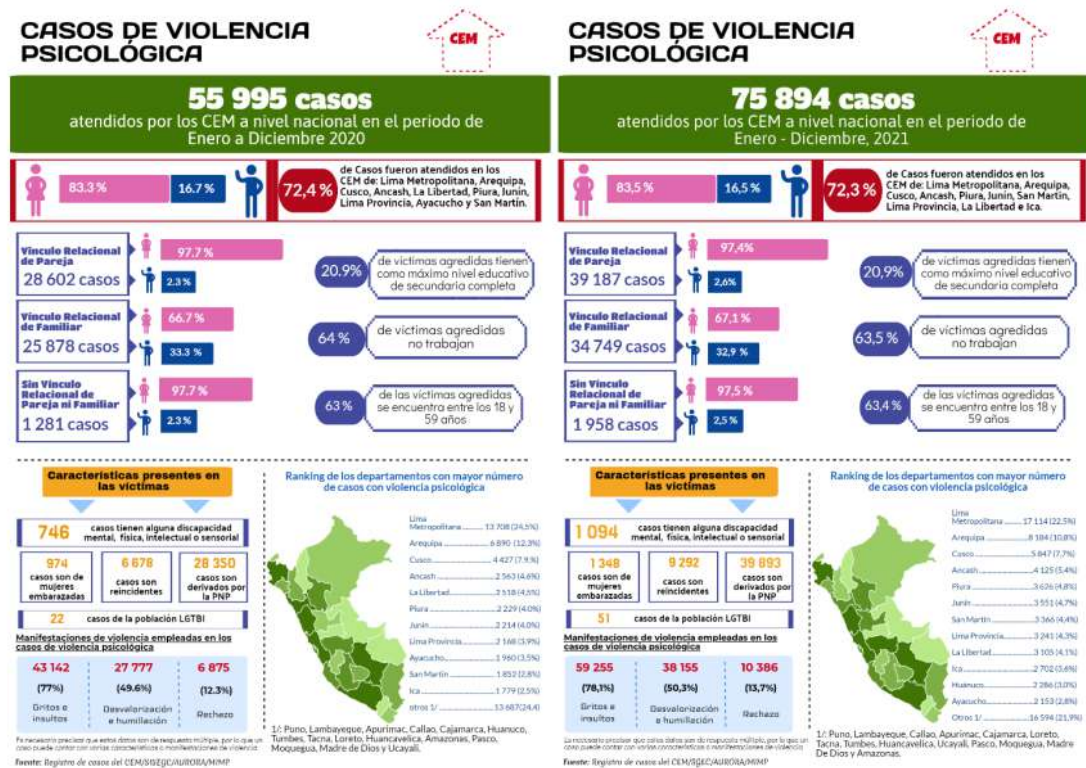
CASOS DE VIOLENCIA PSICOLÓGICA

CEM

55 995 casos
atendidos por los CEM a nivel nacional en el periodo de Enero a Diciembre 2020

83.3 %
16.7 %

72,4 %
de Casos fueron atendidos en los CEM de: Lima Metropolitana, Arequipa, Cusco, Ancash, La Libertad, Piura, Junín, Lima Provincia, Ayacucho y San Martín.

Vínculo Relacional de Pareja
28 602 casos
97.7 %
2.3 %

Vínculo Relacional de Familiar
25 878 casos
66.7 %
33.3 %

Sin Vínculo Relacional de Pareja ni Familiar
1 281 casos
97.7 %
2.3 %

20.9% de víctimas agredidas tienen como máximo nivel educativo de secundaria completa

64 % de víctimas agredidas no trabajan

63 % de las víctimas agredidas se encuentra entre los 18 y 59 años

Características presentes en las víctimas

746 casos tienen alguna discapacidad mental, física, intelectual o sensorial

974 casos son de mujeres embarazadas

6 678 casos son reincidentes

28 350 casos son derivados por la PNP

22 casos de la población LGTBI

Manifestaciones de violencia empleadas en los casos de violencia psicológica

| 43 142 | 27 777 | 6 875 |
|---|---|---|
| (77%) | (49.6%) | (12.3%) |
| Gritos e insultos | Desvalorización e humillación | Rechazo |

Es necesario precisar que estos datos son de respuesta múltiple, por lo que un caso puede contar con varias características o manifestaciones de violencia.

Fuente: Registro de casos del CEM/SISEGC/AURORA/MIMP

Ranking de los departamentos con mayor número de casos con violencia psicológica

Lima Metropolitana 13 708 (24,5%)
Arequipa 6 890 (12,3%)
Cusco 4 427 (7,9%)
Ancash 2 563 (4,6%)
La Libertad 2 518 (4,5%)
Piura 2 229 (4,0%)
Junín 2 214 (4,0%)
Lima Provincia 2 168 (3,9%)
Ayacucho 1 960 (3,5%)
San Martín 1 852 (2,8%)
Ica 1 779 (2,5%)
otros 1/ 13 687 (24,4)

1/: Puno, Lambayeque, Apurímac, Callao, Cajamarca, Huanuco, Tumbes, Tacna, Loreto, Huancavelica, Amazonas, Pasco, Moquegua, Madre de Dios y Ucayali.

CASOS DE VIOLENCIA PSICOLÓGICA

CEM

75 894 casos
atendidos por los CEM a nivel nacional en el periodo de Enero - Diciembre, 2021

83,5 %
16,5 %

72,3 %
de Casos fueron atendidos en los CEM de: Lima Metropolitana, Arequipa, Cusco, Ancash, Piura, Junín, San Martín, Lima Provincia, La Libertad e Ica.

Vínculo Relacional de Pareja
39 187 casos
97,4%
2,6%

Vínculo Relacional de Familiar
34 749 casos
67,1 %
32,9 %

Sin Vínculo Relacional de Pareja ni Familiar
1 958 casos
97,5 %
2,5 %

20,9% de víctimas agredidas tienen como máximo nivel educativo de secundaria completa

63,5 % de víctimas agredidas no trabajan

63,4 % de las víctimas agredidas se encuentra entre los 18 y 59 años

Características presentes en las víctimas

1 094 casos tienen alguna discapacidad mental, física, intelectual o sensorial

1 348 casos son de mujeres embarazadas

9 292 casos son reincidentes

39 893 casos son derivados por la PNP

51 casos de la población LGTBI

Manifestaciones de violencia empleadas en los casos de violencia psicológica

| 59 255 | 38 155 | 10 386 |
|---|---|---|
| (78,1%) | (50,3%) | (13,7%) |
| Gritos e insultos | Desvalorización e humillación | Rechazo |

Es necesario precisar que estos datos son de respuesta múltiple, por lo que un caso puede contar con varias características o manifestaciones de violencia.

Fuente: Registro de casos del CEM/SISEGC/AURORA/MIMP

Ranking de los departamentos con mayor número de casos con violencia psicológica

Lima Metropolitana 17 114 (22,5%)
Arequipa 8 184 (10,8%)
Cusco 5 847 (7,7%)
Ancash 4 125 (5,4%)
Piura 3 626 (4,8%)
Junín 3 551 (4,7%)
San Martín 3 366 (4,4%)
Lima Provincia 3 241 (4,3%)
La Libertad 3 105 (4,1%)
Ica 2 702 (3,6%)
Huanuco 2 286 (3,0%)
Ayacucho 2 153 (2,8%)
Otros 1/ 16 594 (21,9%)

1/: Puno, Lambayeque, Callao, Apurímac, Cajamarca, Loreto, Tacna, Tumbes, Huancavelica, Ucayali, Pasco, Moquegua, Madre de Dios y Amazonas.